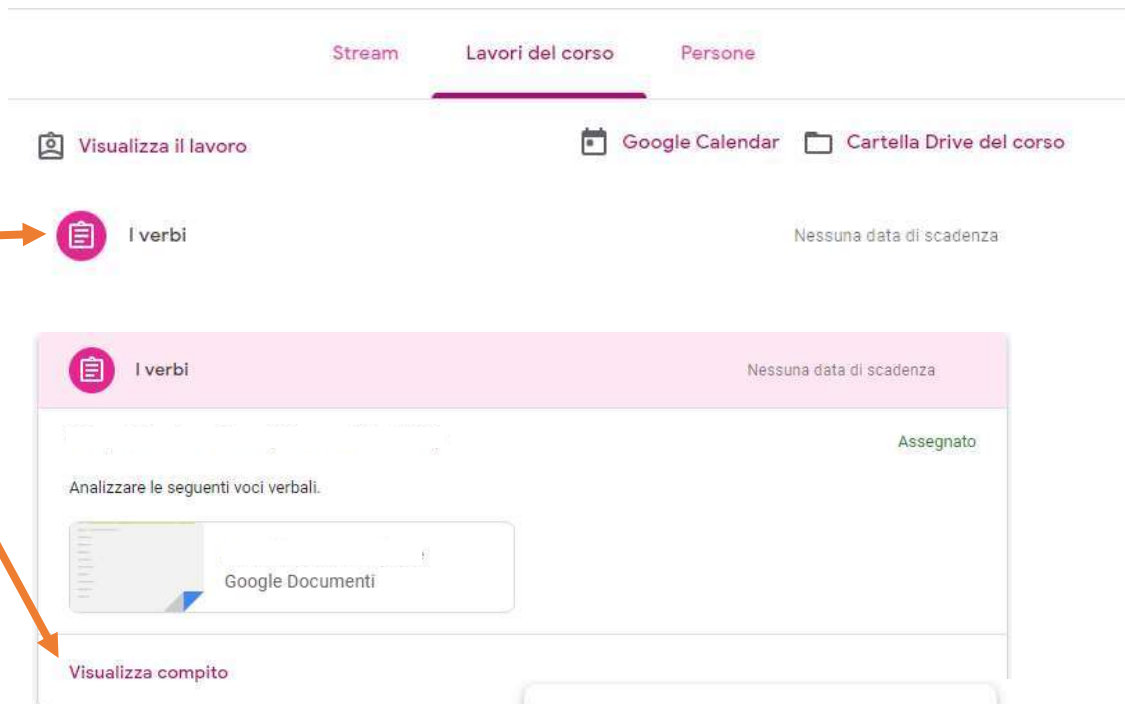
Stream Lavori del corso Persone

Visualizza il lavoro

Google Calendar Cartella Drive del corso

I verbi

Nessuna data di scadenza

I verbi

Nessuna data di scadenza

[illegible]

Assegnato

Analizzare le seguenti voci verbali.

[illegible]

Google Documenti

Visualizza compito